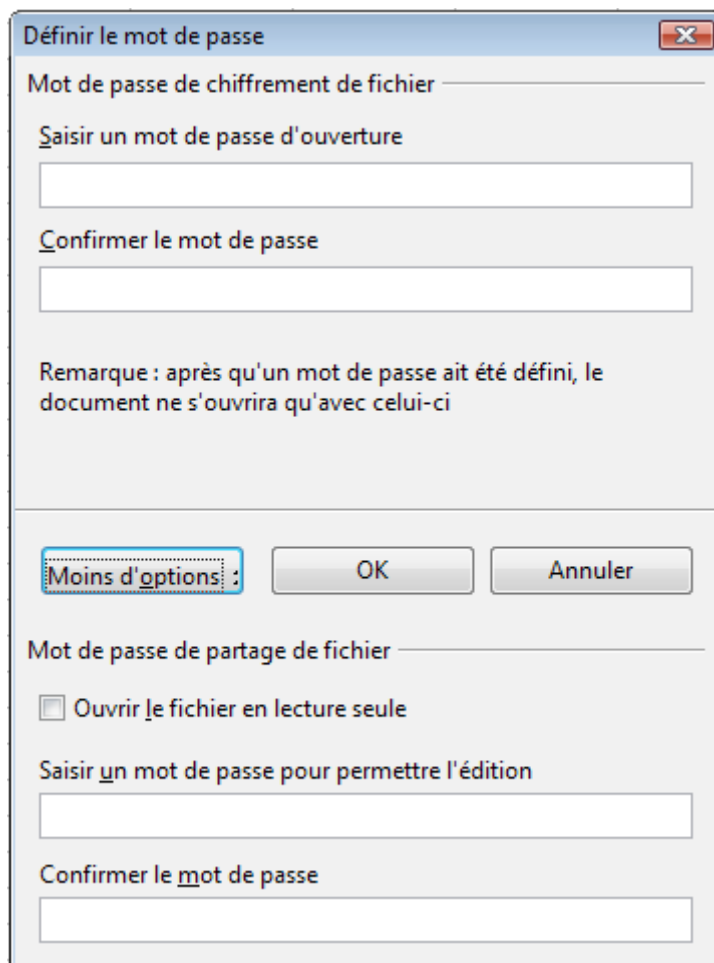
Définir le mot de passe

Mot de passe de chiffrement de fichier

Saisir un mot de passe d'ouverture

Confirmer le mot de passe

Remarque : après qu'un mot de passe ait été défini, le document ne s'ouvrira qu'avec celui-ci

Moins d'options

OK

Annuler

Mot de passe de partage de fichier

Ouvrir le fichier en lecture seule

Saisir un mot de passe pour permettre l'édition

Confirmer le mot de passe